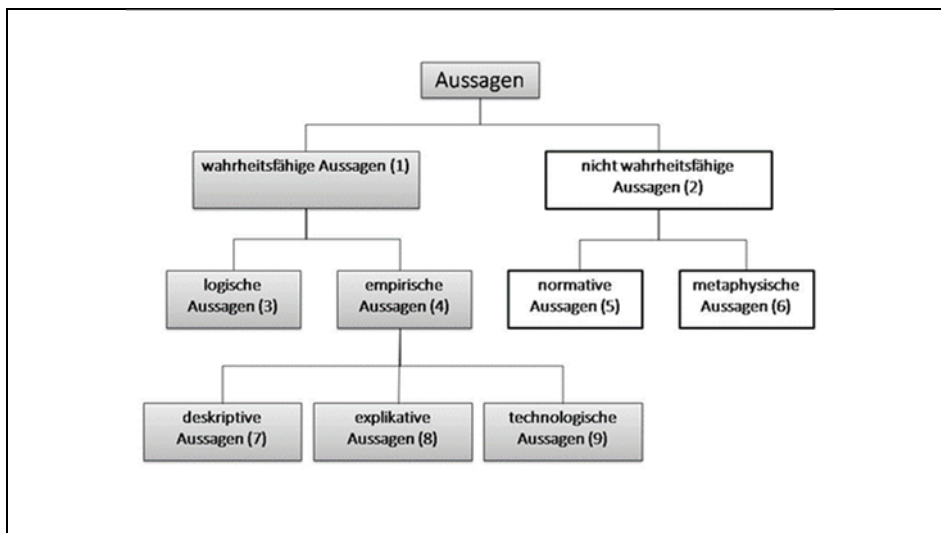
Aussagen

wahrheitsfähige Aussagen (1)

nicht wahrheitsfähige Aussagen (2)

logische Aussagen (3)

empirische Aussagen (4)

normative Aussagen (5)

metaphysische Aussagen (6)

deskriptive Aussagen (7)

explikative Aussagen (8)

technologische Aussagen (9)